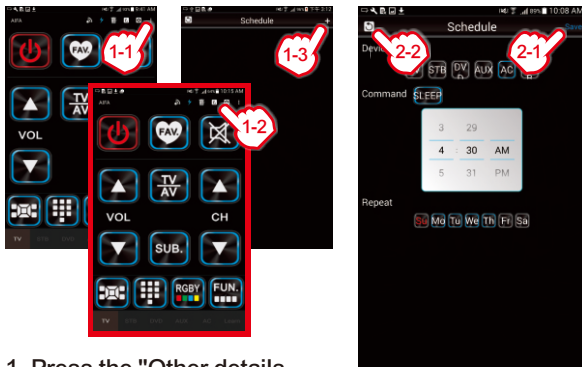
9:41 AM

FAV.

1-1

VOL

TV

Schedule

1-3

10:15 AM

FAV.

1-2

TV/AV

VOL

CH

SUB.

RGBY

FUN.

TV

10:08 AM

Schedule

2-2

2-1

Device

STB

DV

AUX

AC

Command

SLEEP

3 29
4 : 30 AM
5 31 PM

Repeat

Su Mo Tu We Th Fr Sa

1. Press the "Other details